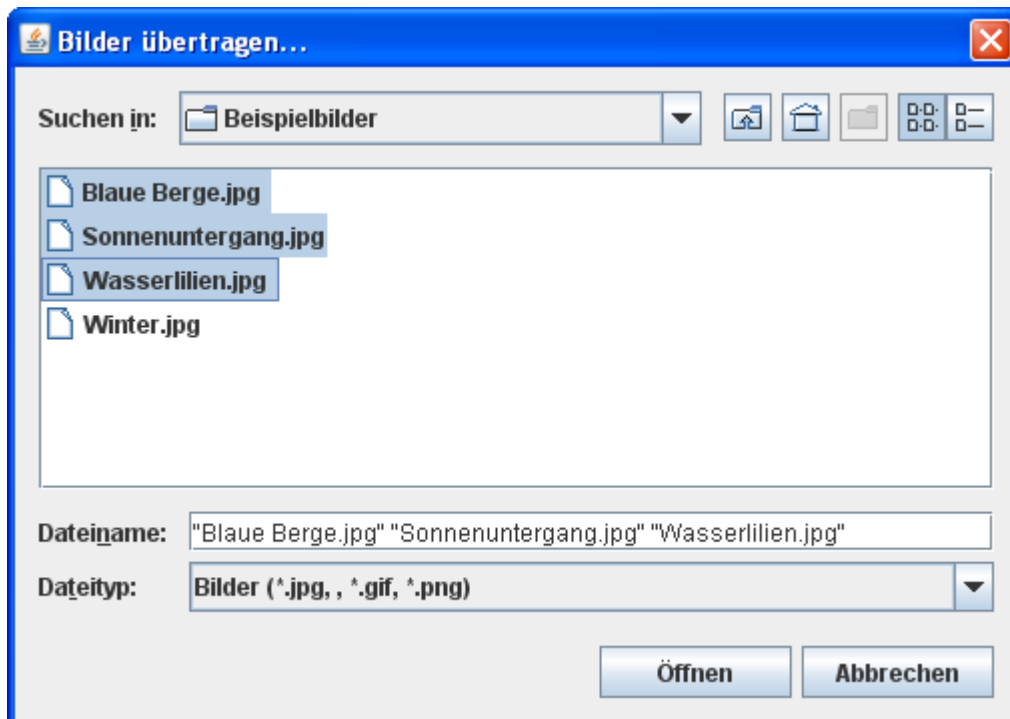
Bilder übertragen...

Suchen in: Beispielbilder

Blaue Berge.jpg
Sonnenuntergang.jpg
Wasserlilien.jpg
Winter.jpg

Dateiname: "Blaue Berge.jpg" "Sonnenuntergang.jpg" "Wasserlilien.jpg"

Dateityp: Bilder (*.jpg, , *.gif, *.png)

Öffnen Abbrechen